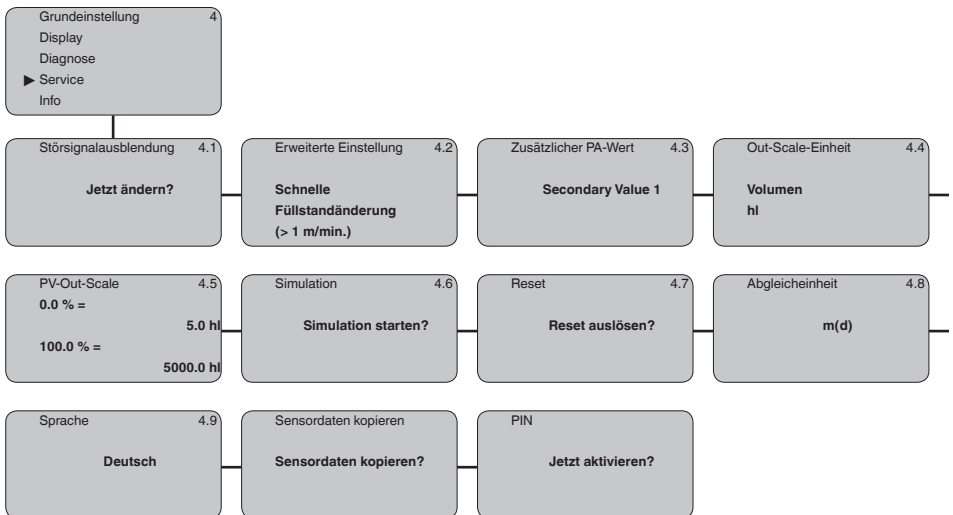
Grundeinstellung 4
Display
Diagnose
▶ Service
Info

Störsignalausblendung 4.1
Jetzt ändern?

Erweiterte Einstellung 4.2
Schnelle Füllstandänderung (> 1 m/min.)

Zusätzlicher PA-Wert 4.3
Secondary Value 1

Out-Scale-Einheit 4.4
Volumen
hl

PV-Out-Scale 4.5
0.0 % =
5.0 hl
100.0 % =
5000.0 hl

Simulation 4.6
Simulation starten?

Reset 4.7
Reset auslösen?

Abgleicheinheit 4.8
m(d)

Sprache 4.9
Deutsch

Sensordaten kopieren
Sensordaten kopieren?

PIN
Jetzt aktivieren?